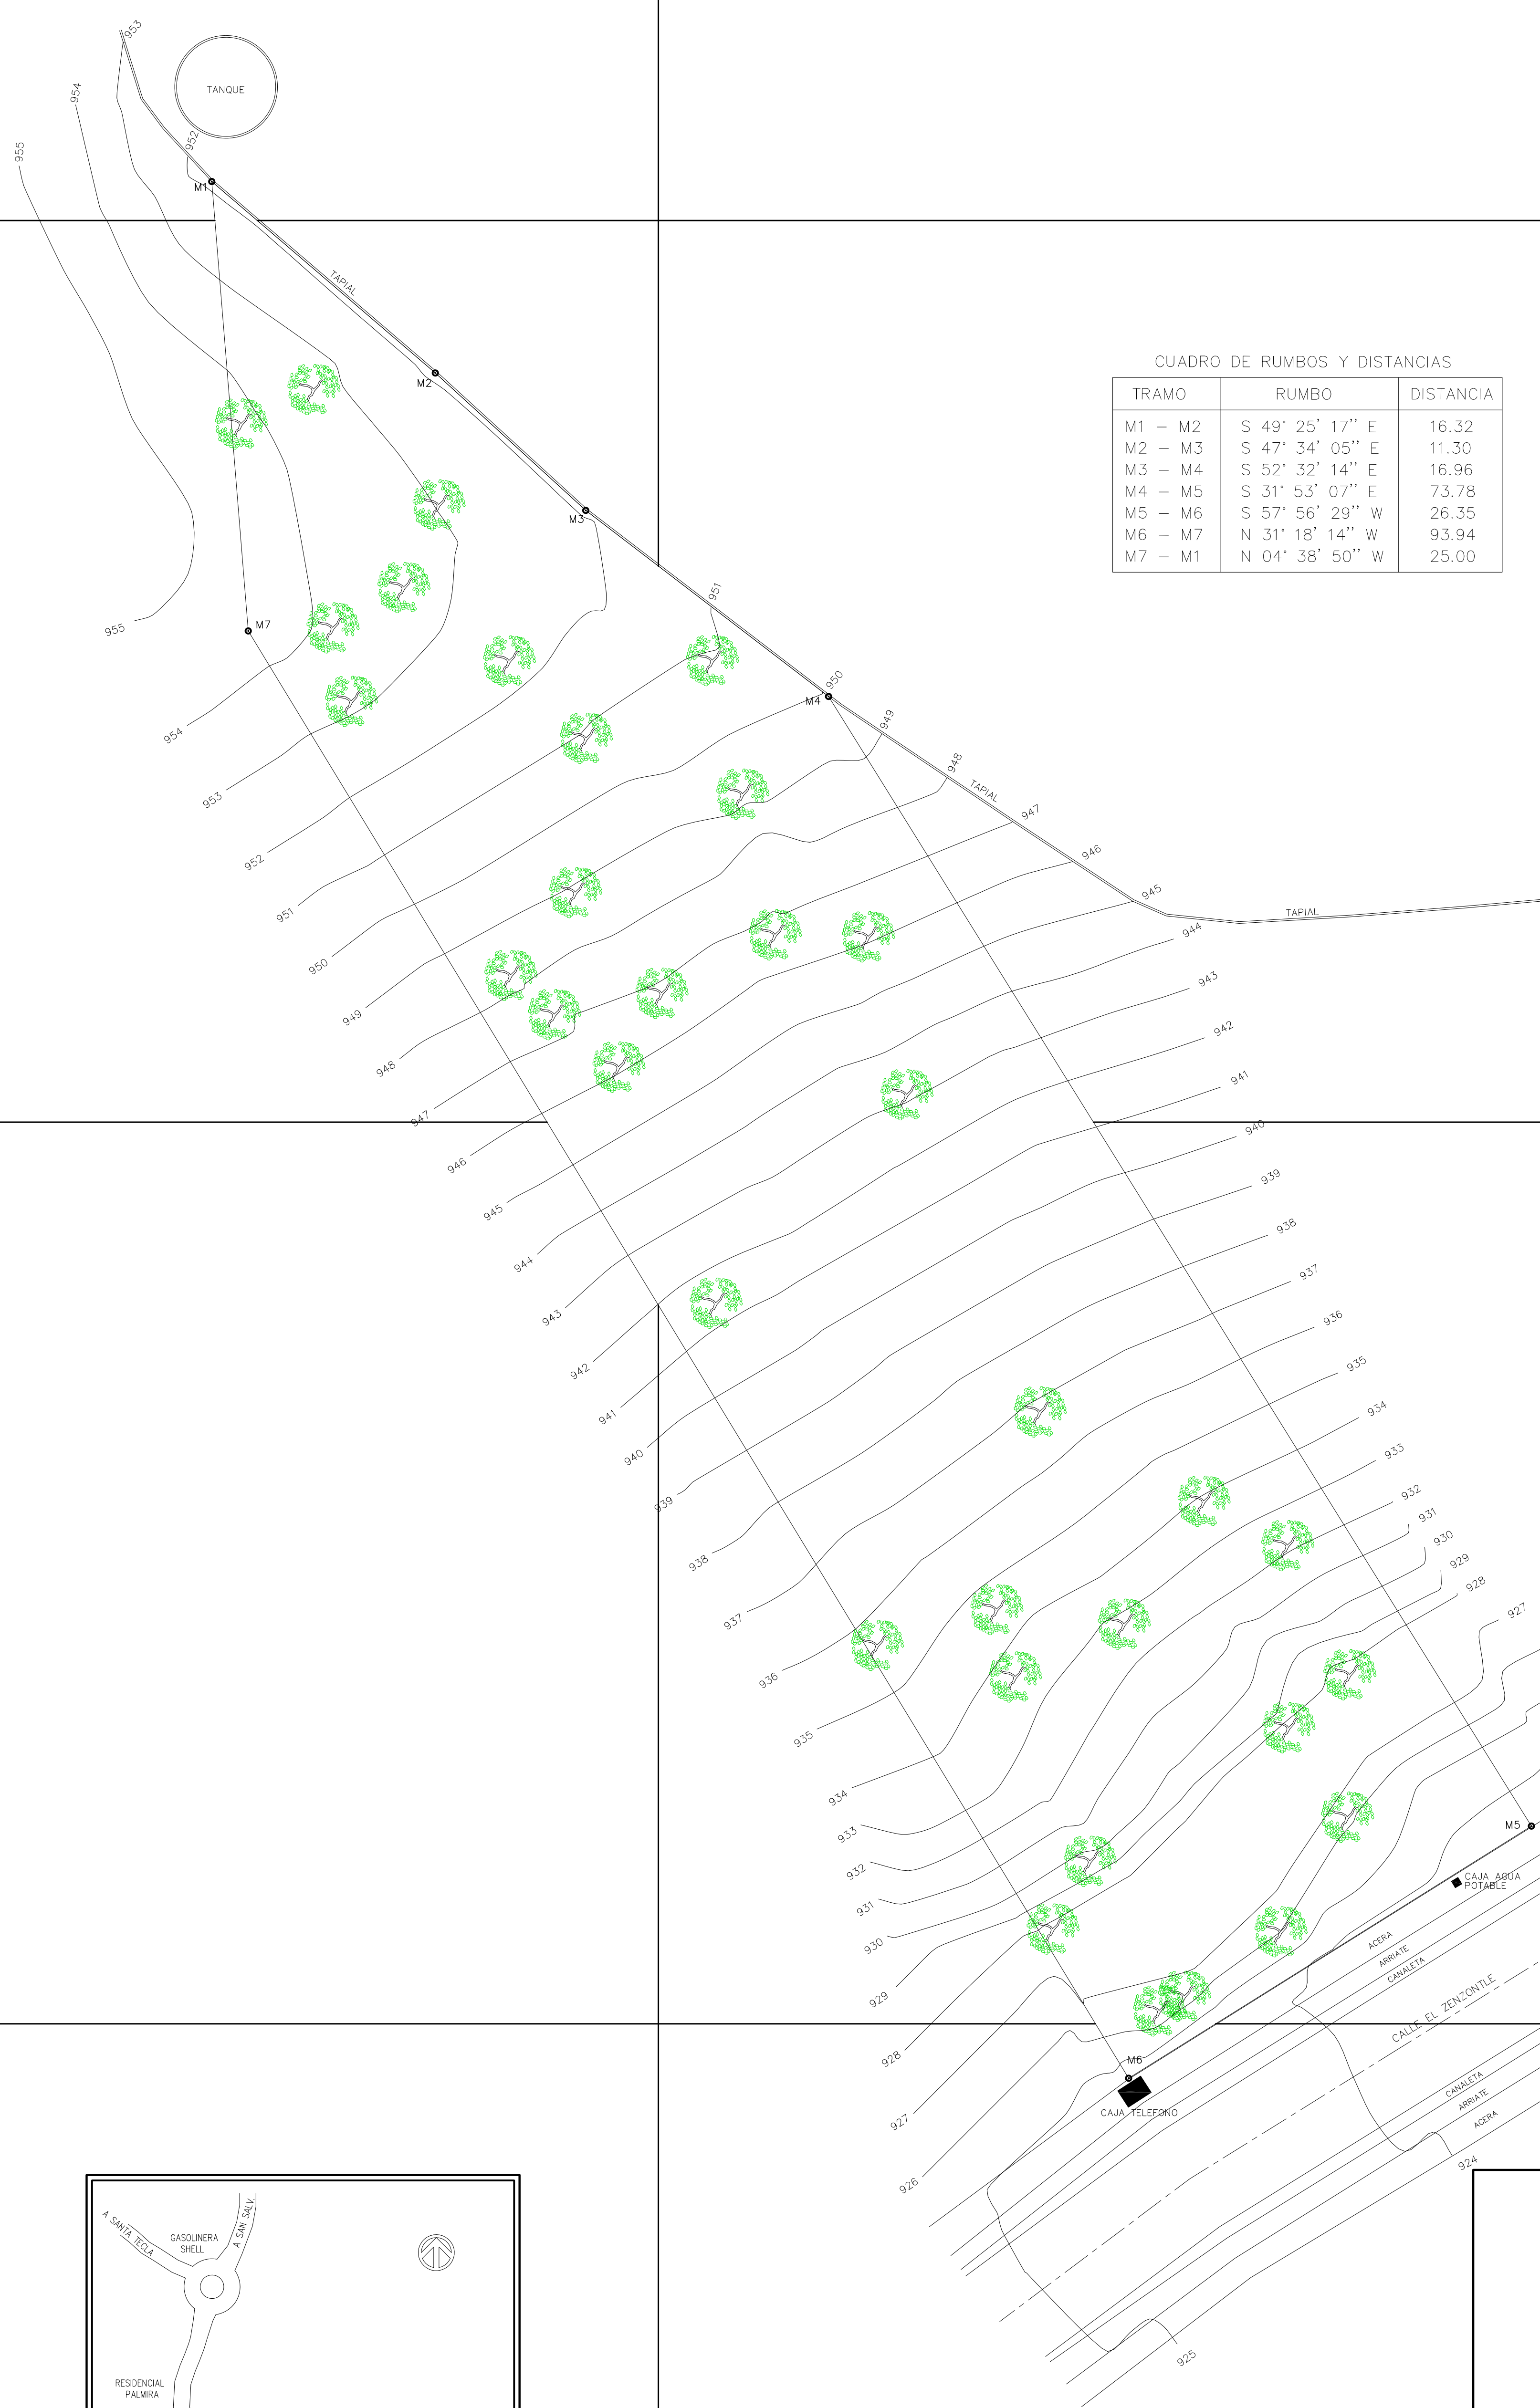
953
TANQUE
954
955
952
M1
TAPIAL
M2
CUADRO DE RUMBOS Y DISTANCIAS

| TRAMO | RUMBO | DISTANCIA |
|---|---|---|
| M1 – M2 | S 49° 25' 17'' E | 16.32 |
| M2 – M3 | S 47° 34' 05'' E | 11.30 |
| M3 – M4 | S 52° 32' 14'' E | 16.96 |
| M4 – M5 | S 31° 53' 07'' E | 73.78 |
| M5 – M6 | S 57° 56' 29'' W | 26.35 |
| M6 – M7 | N 31° 18' 14'' W | 93.94 |
| M7 – M1 | N 04° 38' 50'' W | 25.00 |

M3
951
955
M7
950
M4
954
949
948
TAPIAL
953
947
952
946
945
TAPIAL
951
944
950
943
949
942
948
941
947
940
946
939
945
938
944
937
943
936
942
935
941
934
940
933
939
932
931
938
930
929
937
928
927
936
935
934
M5
933
CAJA AGUA POTABLE
932
931
ACERA
ARRIATE
930
CANALETA
929
CALLE EL ZENZONTLE
928
M6
CAJA TELEFONO
CANALETA
ARRIATE
927
ACERA
924
926
A SANTA TECLA
GASOLINERA SHELL
A SAN SALV.
925
RESIDENCIAL PALMIRA